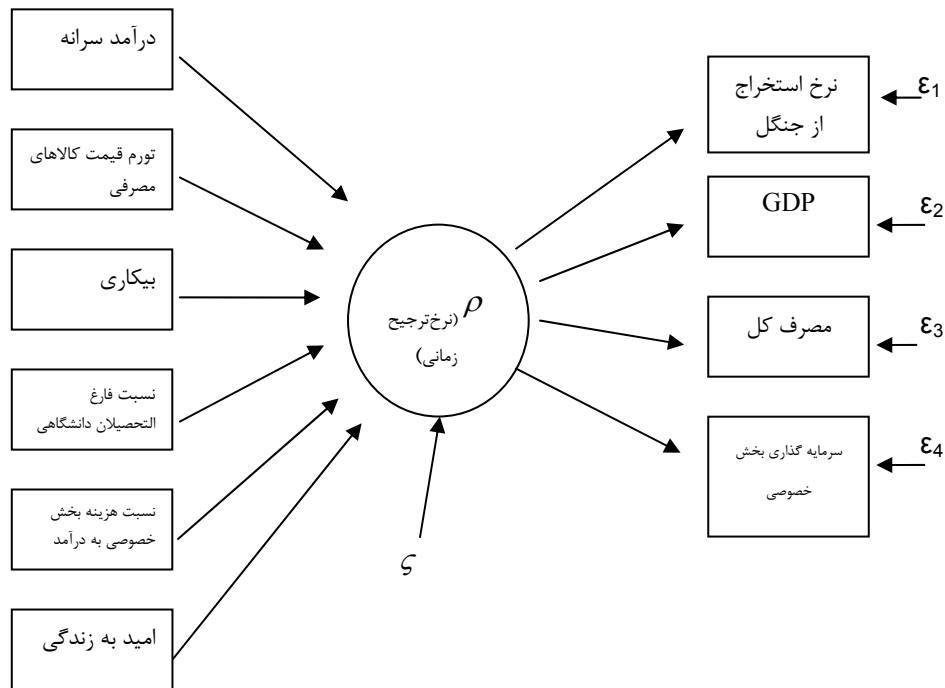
درآمد سرانه

تورم قیمت کالاهای مصرفی

بیکاری

نسبت فارغ التحصیلان دانشگاهی

نسبت هزینه بخش خصوصی به درآمد

امید به زندگی

$\rho$ (نرخ‌ترجیح زمانی)

$\varsigma$

نرخ استخراج از جنگل

$\varepsilon_1$

GDP

$\varepsilon_2$

مصرف کل

$\varepsilon_3$

سرمایه گذاری بخش خصوصی

$\varepsilon_4$